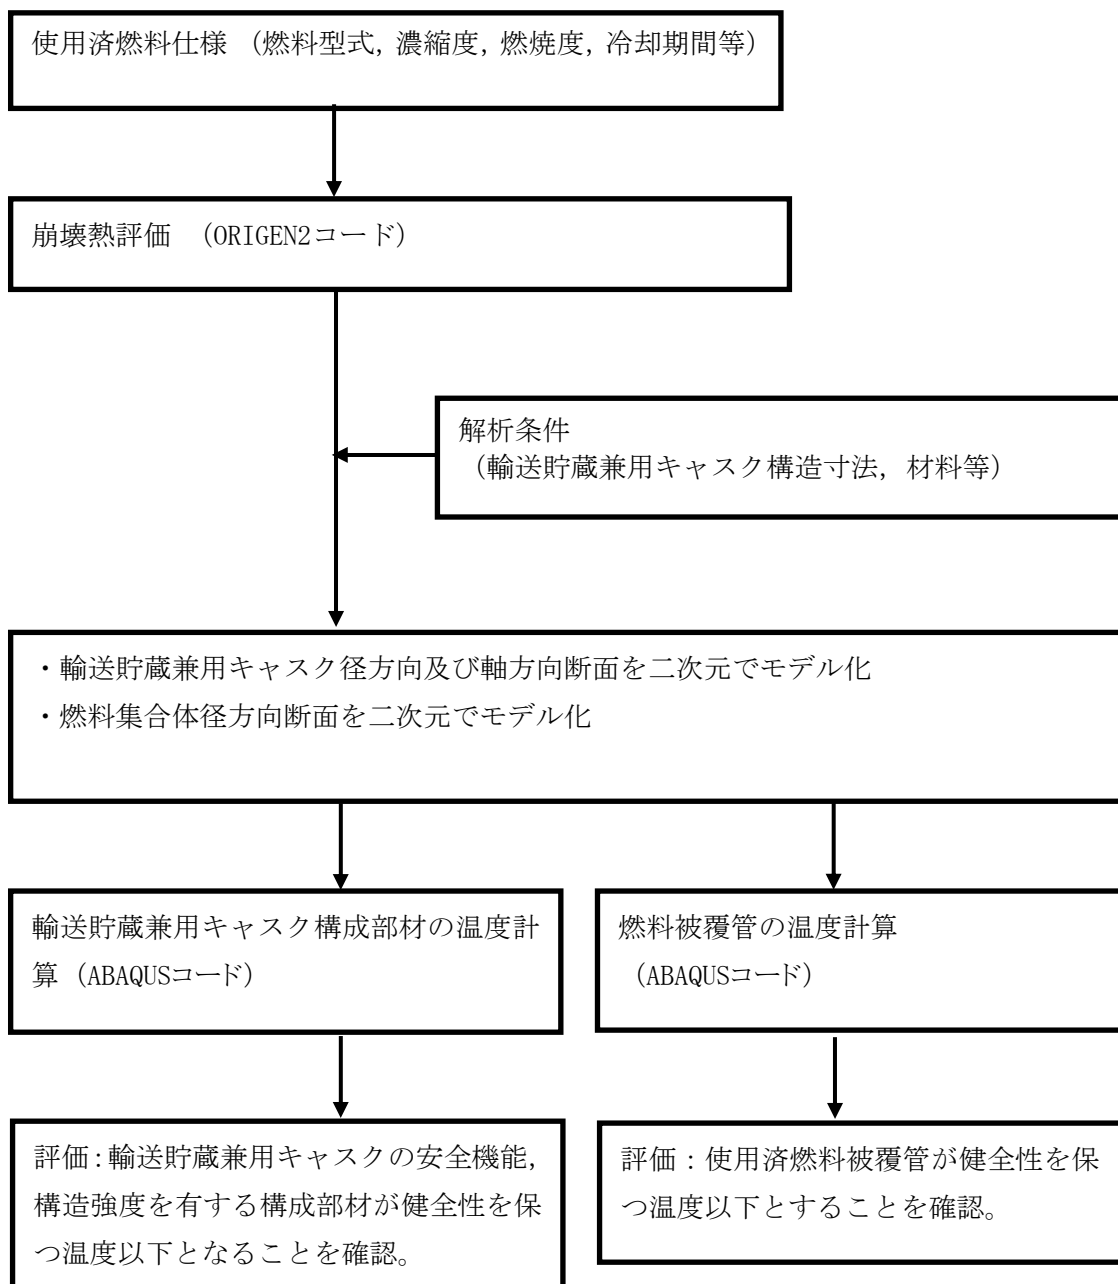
使用済燃料仕様（燃料型式，濃縮度，燃焼度，冷却期間等）

崩壊熱評価　（ORIGEN2コード）

解析条件
（輸送貯蔵兼用キャスク構造寸法，材料等）

・輸送貯蔵兼用キャスク径方向及び軸方向断面を二次元でモデル化
・燃料集合体径方向断面を二次元でモデル化

輸送貯蔵兼用キャスク構成部材の温度計算（ABAQUSコード）

燃料被覆管の温度計算
（ABAQUSコード）

評価:輸送貯蔵兼用キャスクの安全機能，構造強度を有する構成部材が健全性を保つ温度以下となることを確認。

評価：使用済燃料被覆管が健全性を保つ温度以下とすることを確認。